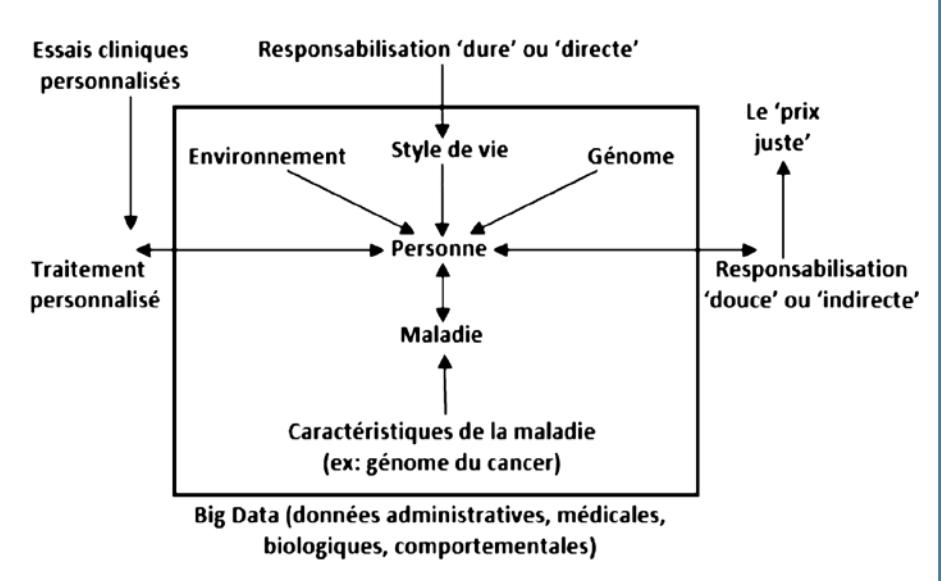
Essais cliniques personnalisés

Responsabilisation 'dure' ou 'directe'

Le 'prix juste'

Environnement

Style de vie

Génome

Traitement personnalisé

Personne

Responsabilisation 'douce' ou 'indirecte'

Maladie

Caractéristiques de la maladie (ex: génome du cancer)

Big Data (données administratives, médicales, biologiques, comportementales)